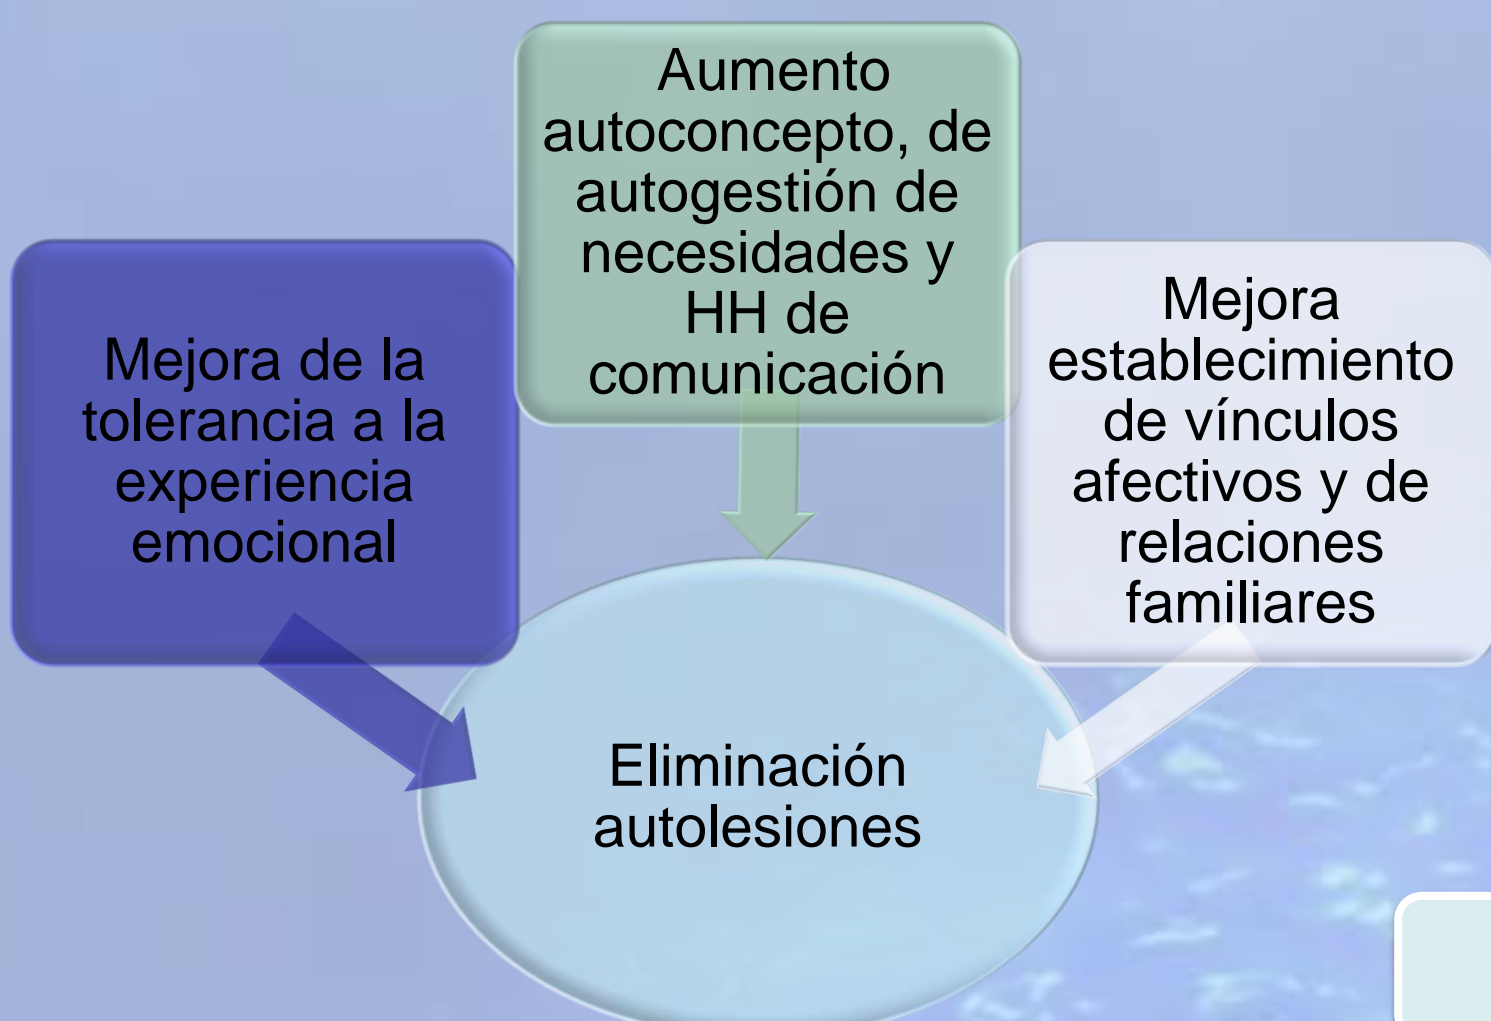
Aumento autoconcepto, de autogestión de necesidades y HH de comunicación

Mejora de la tolerancia a la experiencia emocional

Mejora establecimiento de vínculos afectivos y de relaciones familiares

Eliminación autolesiones